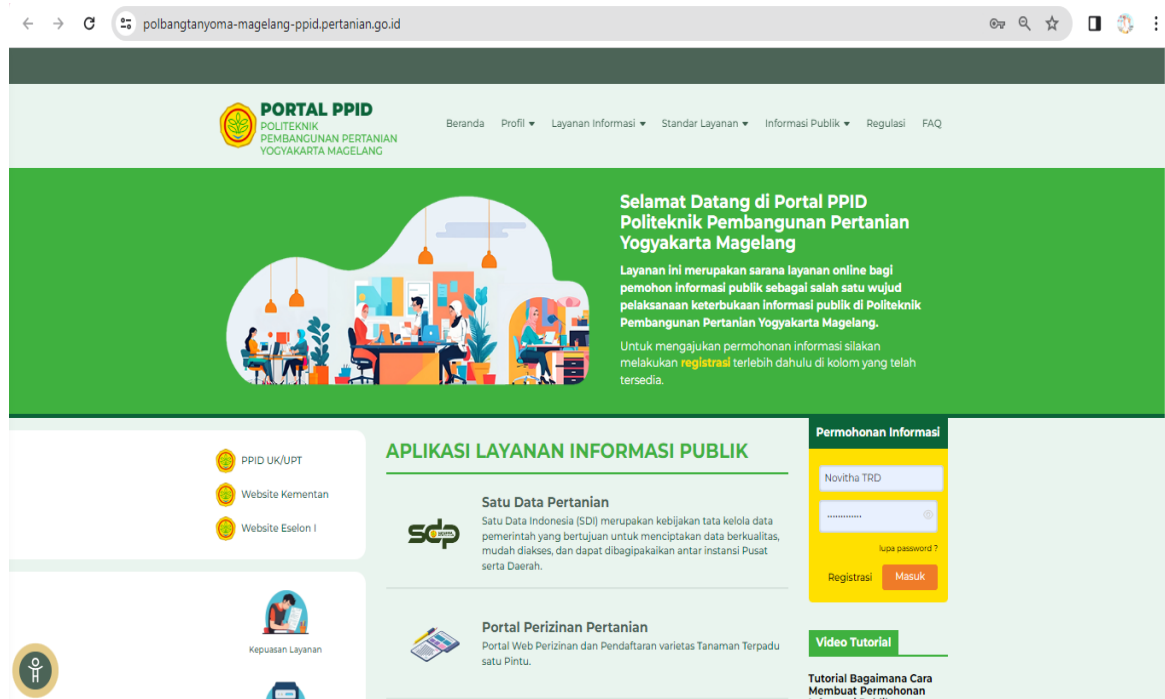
polbangtanyoma-magelang-ppid.pertanian.go.id

PORTAL PPID
POLITEKNIK PEMBANGUNAN PERTANIAN YOGYAKARTA MAGELANG

Beranda Profil Layanan Informasi Standar Layanan Informasi Publik Regulasi FAQ

Selamat Datang di Portal PPID Politeknik Pembangunan Pertanian Yogyakarta Magelang

Layanan ini merupakan sarana layanan online bagi pemohon informasi publik sebagai salah satu wujud pelaksanaan keterbukaan informasi publik di Politeknik Pembangunan Pertanian Yogyakarta Magelang.

Untuk mengajukan permohonan informasi silakan melakukan registrasi terlebih dahulu di kolom yang telah tersedia.

PPID UK/UPT
Website Kementan
Website Eselon I

Kepuasan Layanan

APLIKASI LAYANAN INFORMASI PUBLIK

sdp
Satu Data Pertanian
Satu Data Indonesia (SDI) merupakan kebijakan tata kelola data pemerintah yang bertujuan untuk menciptakan data berkualitas, mudah diakses, dan dapat dibagipakaikan antar instansi Pusat serta Daerah.

Portal Perizinan Pertanian
Portal Web Perizinan dan Pendaftaran varietas Tanaman Terpadu satu Pintu.

Permohonan Informasi
Novitha TRD
...............
lupa password ?
Registrasi Masuk

Video Tutorial

Tutorial Bagaimana Cara Membuat Permohonan